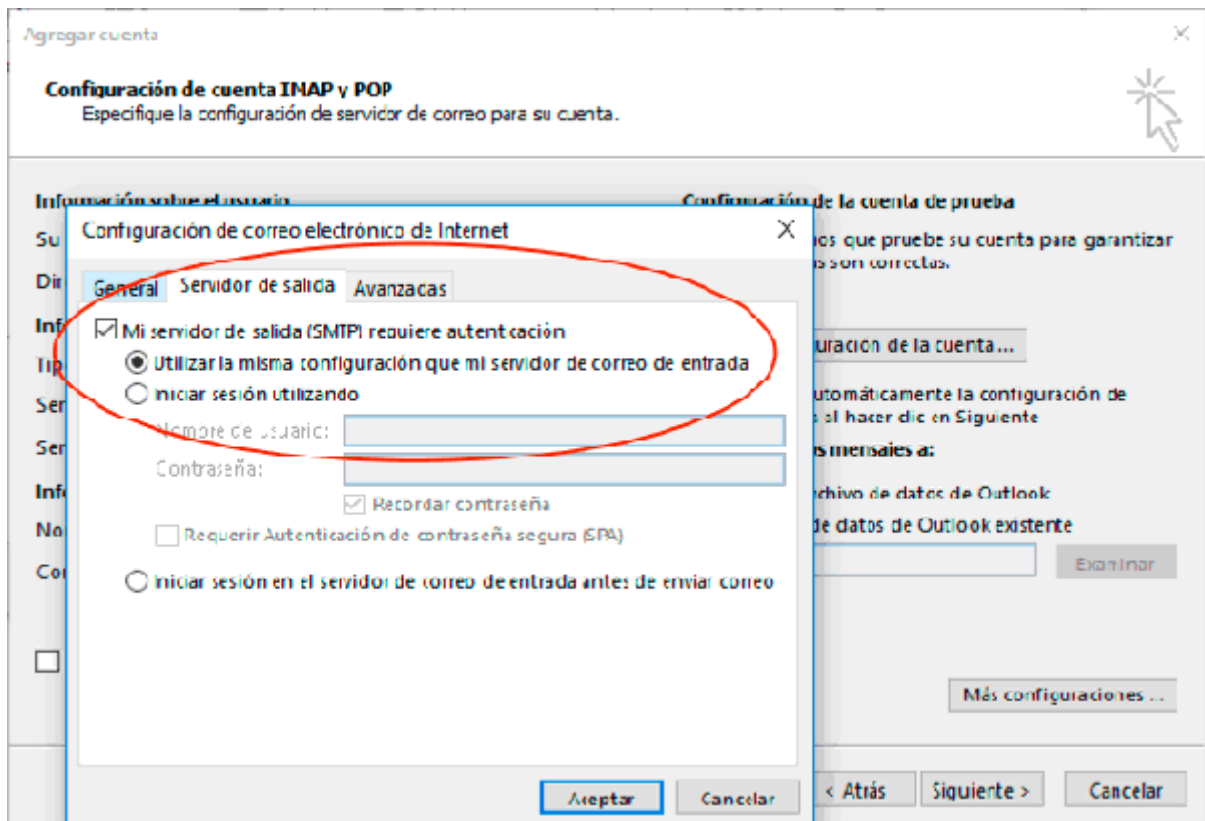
Agregar cuenta

Configuración de cuenta IMAP y POP
Especifique la configuración de servidor de correo para su cuenta.

Información sobre el usuario
Su
Dir
Inf
Tip
Ser
Ser
Inf
No
Co

Configuración de la cuenta de prueba
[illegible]os que pruebe su cuenta para garantizar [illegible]s son correctas.

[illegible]uración de la cuenta...

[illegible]utomáticamente la configuración de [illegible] al hacer clic en Siguiente
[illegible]s mensajes a:
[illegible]chivo de datos de Outlook
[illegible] de datos de Outlook existente
Examinar

Más configuraciones ...

< Atrás
Siguiente >
Cancelar

Configuración de correo electrónico de Internet
General
Servidor de salida
Avanzadas
Mi servidor de salida (SMTP) requiere autenticación
Utilizar la misma configuración que mi servidor de correo de entrada
Iniciar sesión utilizando
Nombre de usuario:
Contraseña:
Recordar contraseña
Requerir Autenticación de contraseña segura (SPA)
Iniciar sesión en el servidor de correo de entrada antes de enviar correo
Aceptar
Cancelar